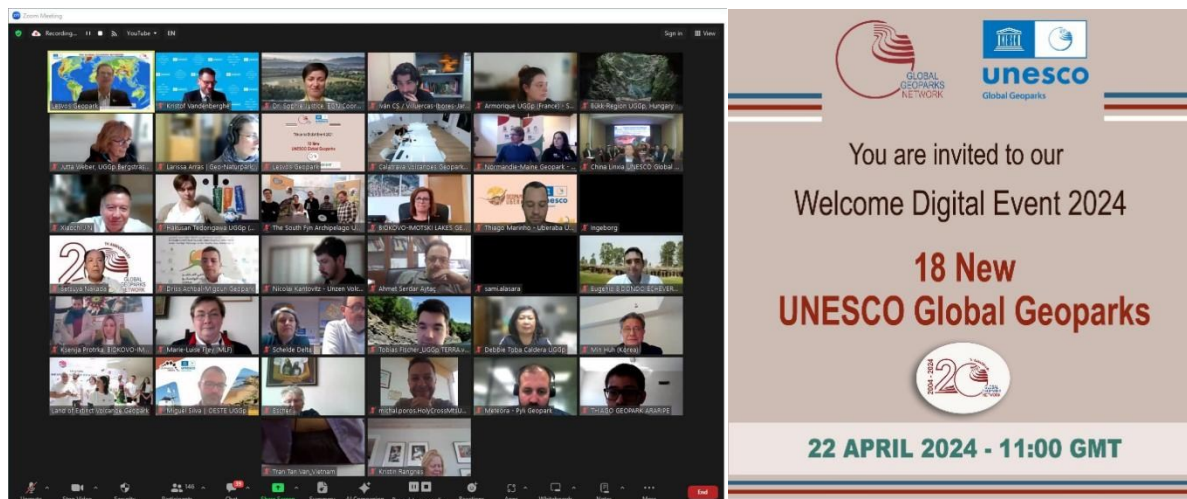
Zoom Meeting

Recording... YouTube EN

Sign in View

Lesvos Geopark
Kristof Vandenberghe
Dr. Sophie Justice, EGN Coor...
Iván CS / Villuercas-Ibores-Jar...
Armorique UGGp (France) - S...
Bükk-Region UGGp, Hungary
Jutta Weber, UGGp Bergstraß...
Larissa Arras | Geo-Naturpark
Lesvos Geopark
Calatrava Volcanoes Geopark
Normandie-Maine Geopark - ...
China Linxia UNESCO Global ...
Xiaochi ...
Hakusan Tedorigawa UGGp (...
The South Fyn Archipelago U...
BIOKOVO-IMOTSKI LAKES GE...
Thiago Marinho - Uberaba U...
Ingeborg
Setsuya Nakada
Driss Achbal-Mgoun Geopark
Nicolas Kantovitz - Unzen Volc...
Ahmet Serdar Aytaç
sami.alasara
Eugenio ...
Kjenija Protrka, BIOKOVO-IM...
Marie-Luise Frey (MLF)
Schelde Delta
Tobias Fischer_UGGp TERRA.v...
Debbie Toba Caldera UGGp
Min Huh (Korea)
Land of Extinct Volcanoes Geopark
Miguel Silva | OESTE UGGp
Escher
michal.poros.HolyCrossMtsU...
Meniora - Pyk Geopark
THIAGO GEOPARK ARARIPE
Tran Tan Van_Vietnam
Kristin Rangnes

End

GLOBAL GEOPARKS NETWORK

unesco
Global Geoparks

You are invited to our

Welcome Digital Event 2024

18 New
UNESCO Global Geoparks

2004 - 2024

22 APRIL 2024 - 11:00 GMT